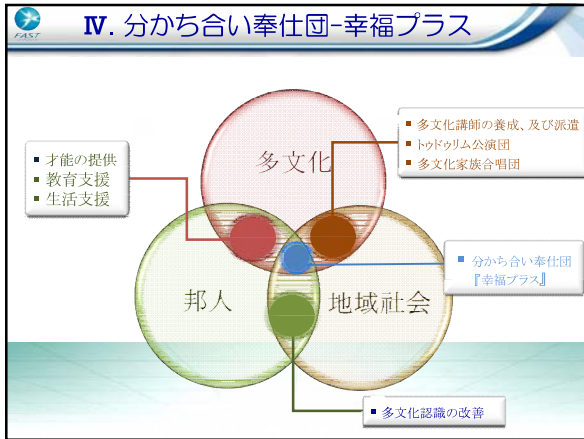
FAST

Ⅳ. 分かち合い奉仕団-幸福プラス

多文化

邦人

地域社会

▪ 才能の提供
▪ 教育支援
▪ 生活支援

▪ 多文化講師の養成、及び派遣
▪ トゥドゥリム公演団
▪ 多文化家族合唱団

▪ 分かち合い奉仕団『幸福プラス』

▪ 多文化認識の改善